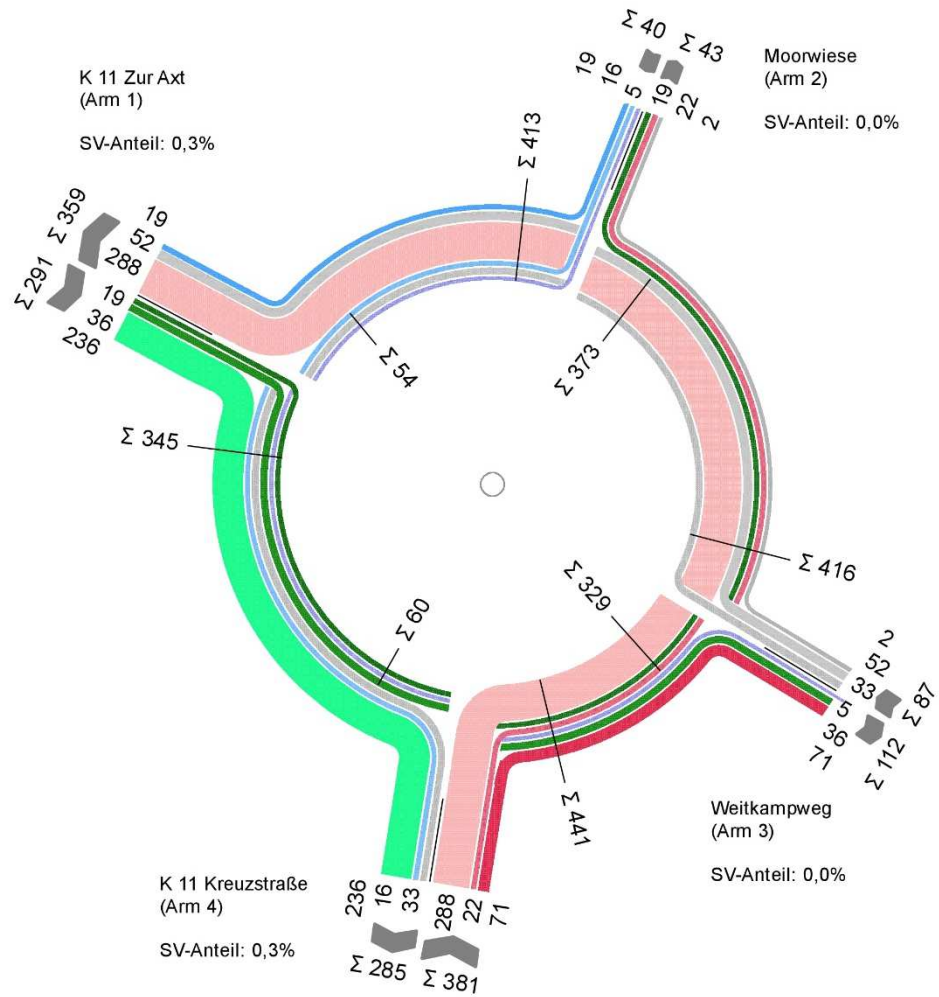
K 11 Zur Axt
(Arm 1)

SV-Anteil: 0,3%

Σ 359
Σ 291
19
52
288
19
36
236

Σ 40
Σ 43
19
16
5
19
22
2

Moorwiese
(Arm 2)

SV-Anteil: 0,0%

Σ 413
Σ 54
Σ 373
Σ 345
Σ 60
Σ 416
Σ 329
Σ 441

2
52
33
5
36
71
Σ 87
Σ 112

Weitkampweg
(Arm 3)

SV-Anteil: 0,0%

K 11 Kreuzstraße
(Arm 4)

SV-Anteil: 0,3%

236
16
33
288
22
71
Σ 285
Σ 381